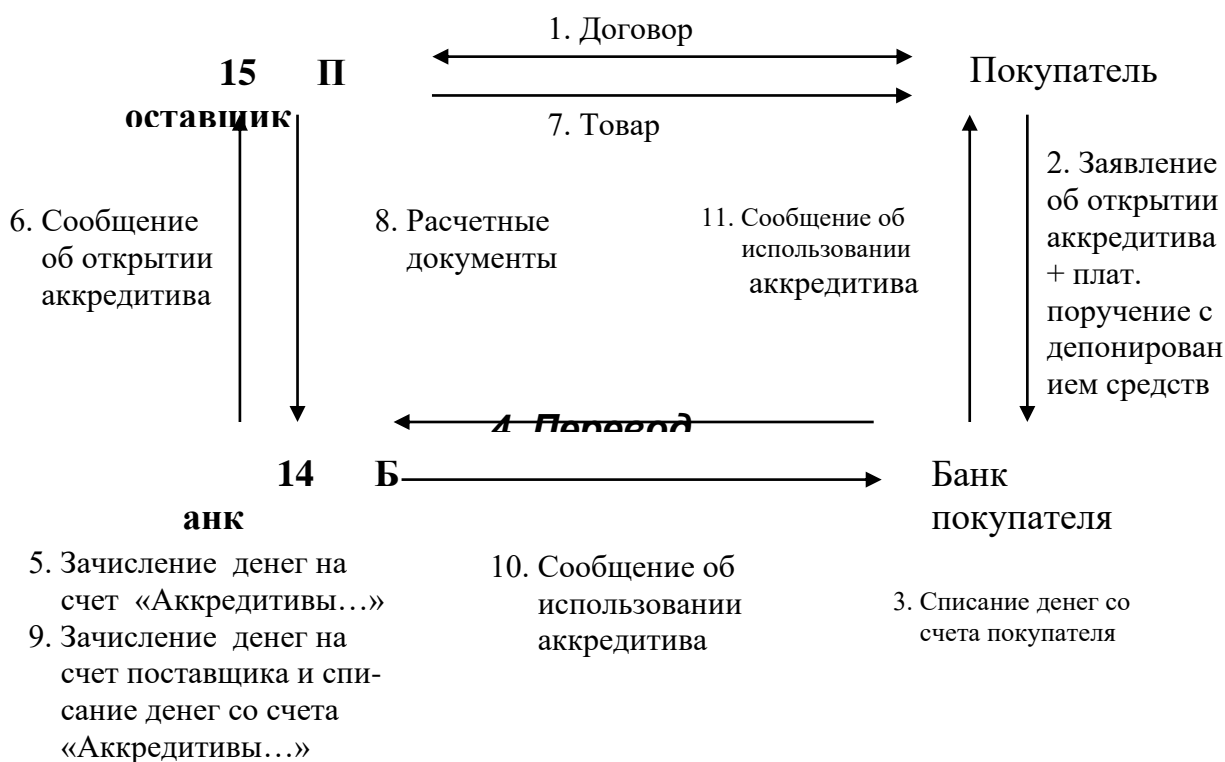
1. Договор

15 П оставщик

Покупатель

7. Товар

2. Заявление об открытии аккредитива + плат. поручение с депонированием средств

6. Сообщение об открытии аккредитива

8. Расчетные документы

11. Сообщение об использовании аккредитива

4. Перевод

14 Б анк

Банк покупателя

5. Зачисление денег на счет «Аккредитивы…»

9. Зачисление денег на счет поставщика и списание денег со счета «Аккредитивы…»

10. Сообщение об использовании аккредитива

3. Списание денег со счета покупателя